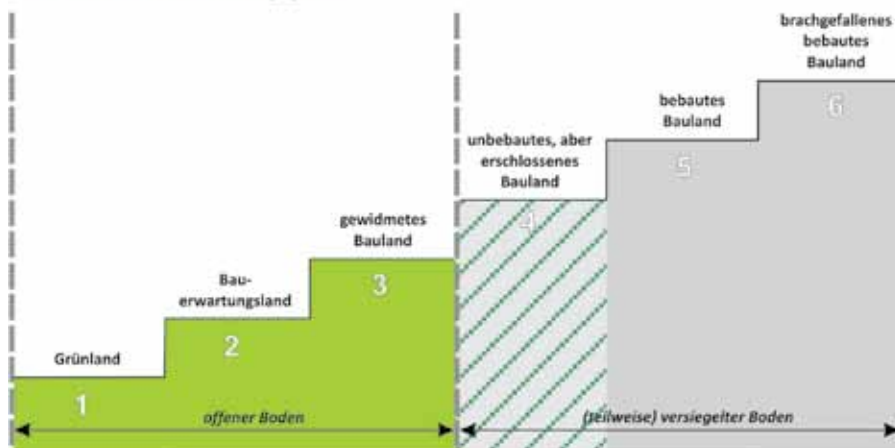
brachgefallenes bebautes Bauland

bebautes Bauland

unbebautes, aber erschlossenes Bauland

gewidmetes Bauland

Bauerwartungsland

Grünland

1

2

3

4

5

6

offener Boden

(teilweise) versiegelter Boden